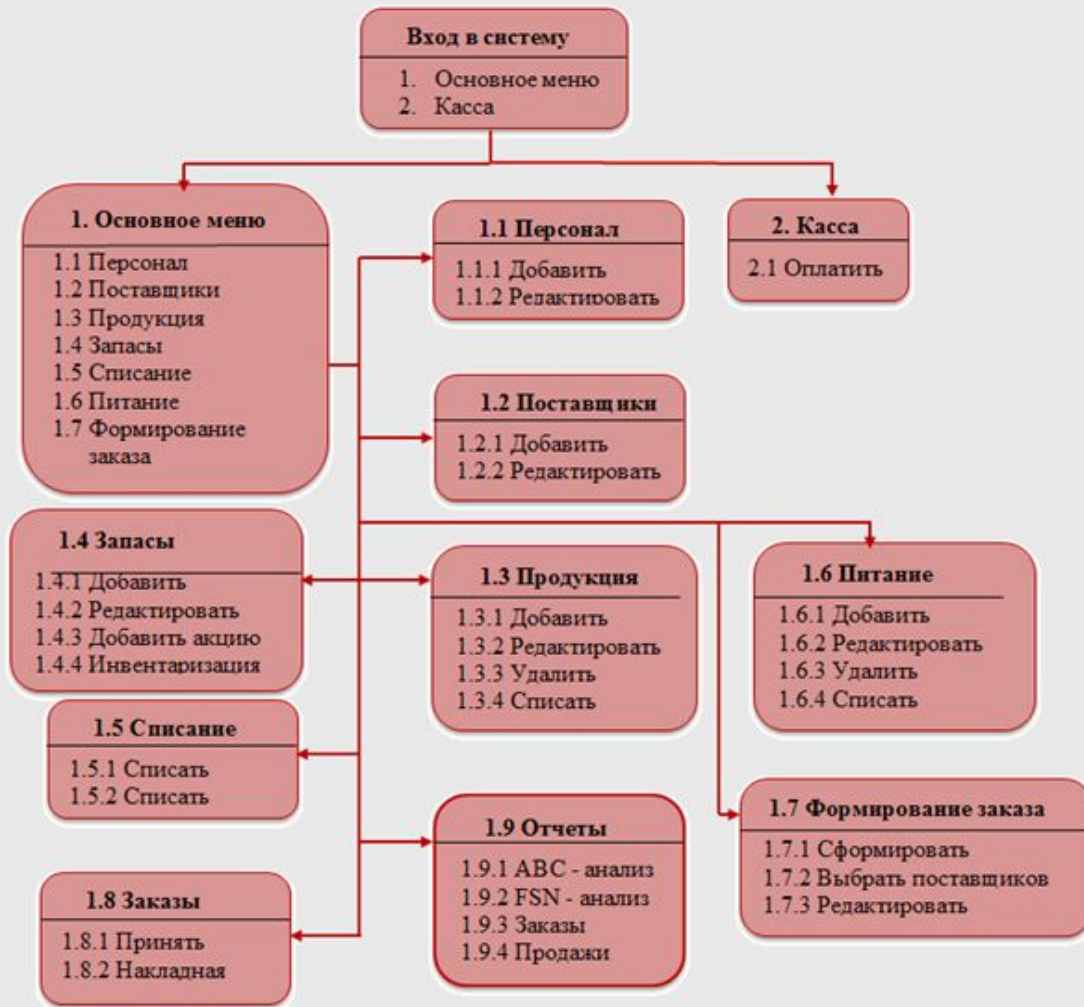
Вход в систему

1. Основное меню
2. Касса

1. Основное меню

1.1 Персонал
1.2 Поставщики
1.3 Продукция
1.4 Запасы
1.5 Списание
1.6 Питание
1.7 Формирование заказа

1.1 Персонал

1.1.1 Добавить
1.1.2 Редактировать

2. Касса

2.1 Оплатить

1.2 Поставщики

1.2.1 Добавить
1.2.2 Редактировать

1.4 Запасы

1.4.1 Добавить
1.4.2 Редактировать
1.4.3 Добавить акцию
1.4.4 Инвентаризация

1.3 Продукция

1.3.1 Добавить
1.3.2 Редактировать
1.3.3 Удалить
1.3.4 Списать

1.6 Питание

1.6.1 Добавить
1.6.2 Редактировать
1.6.3 Удалить
1.6.4 Списать

1.5 Списание

1.5.1 Списать
1.5.2 Списать

1.9 Отчеты

1.9.1 ABC - анализ
1.9.2 FSN - анализ
1.9.3 Заказы
1.9.4 Продажи

1.7 Формирование заказа

1.7.1 Сформировать
1.7.2 Выбрать поставщиков
1.7.3 Редактировать

1.8 Заказы

1.8.1 Принять
1.8.2 Накладная